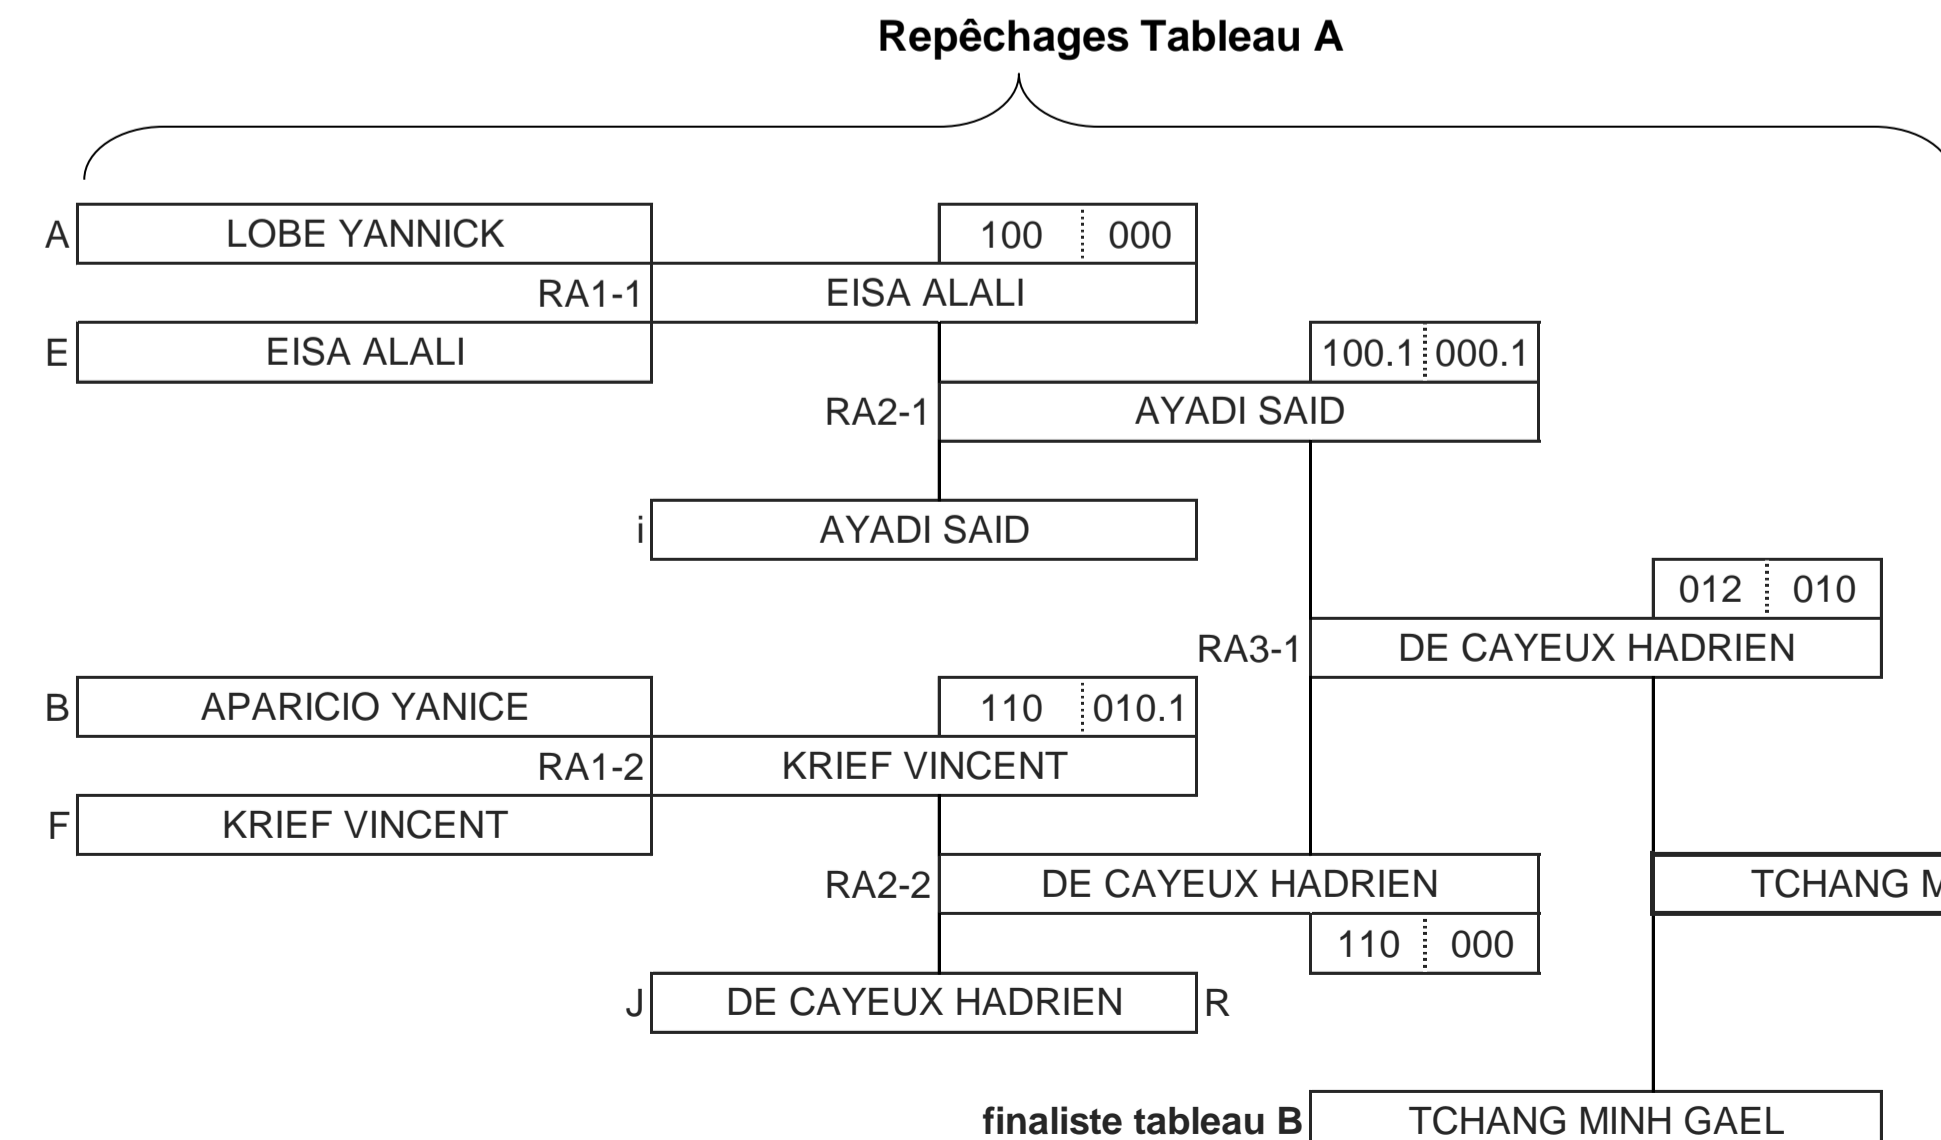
Repêchages Tableau A

A LOBE YANNICK
100 000
RA1-1 EISA ALALI
E EISA ALALI
100.1 000.1
RA2-1 AYADI SAID
i AYADI SAID
012 010
RA3-1 DE CAYEUX HADRIEN
B APARICIO YANICE
110 010.1
RA1-2 KRIEF VINCENT
F KRIEF VINCENT
RA2-2 DE CAYEUX HADRIEN
TCHANG M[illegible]
110 000
J DE CAYEUX HADRIEN R
finaliste tableau B TCHANG MINH GAEL